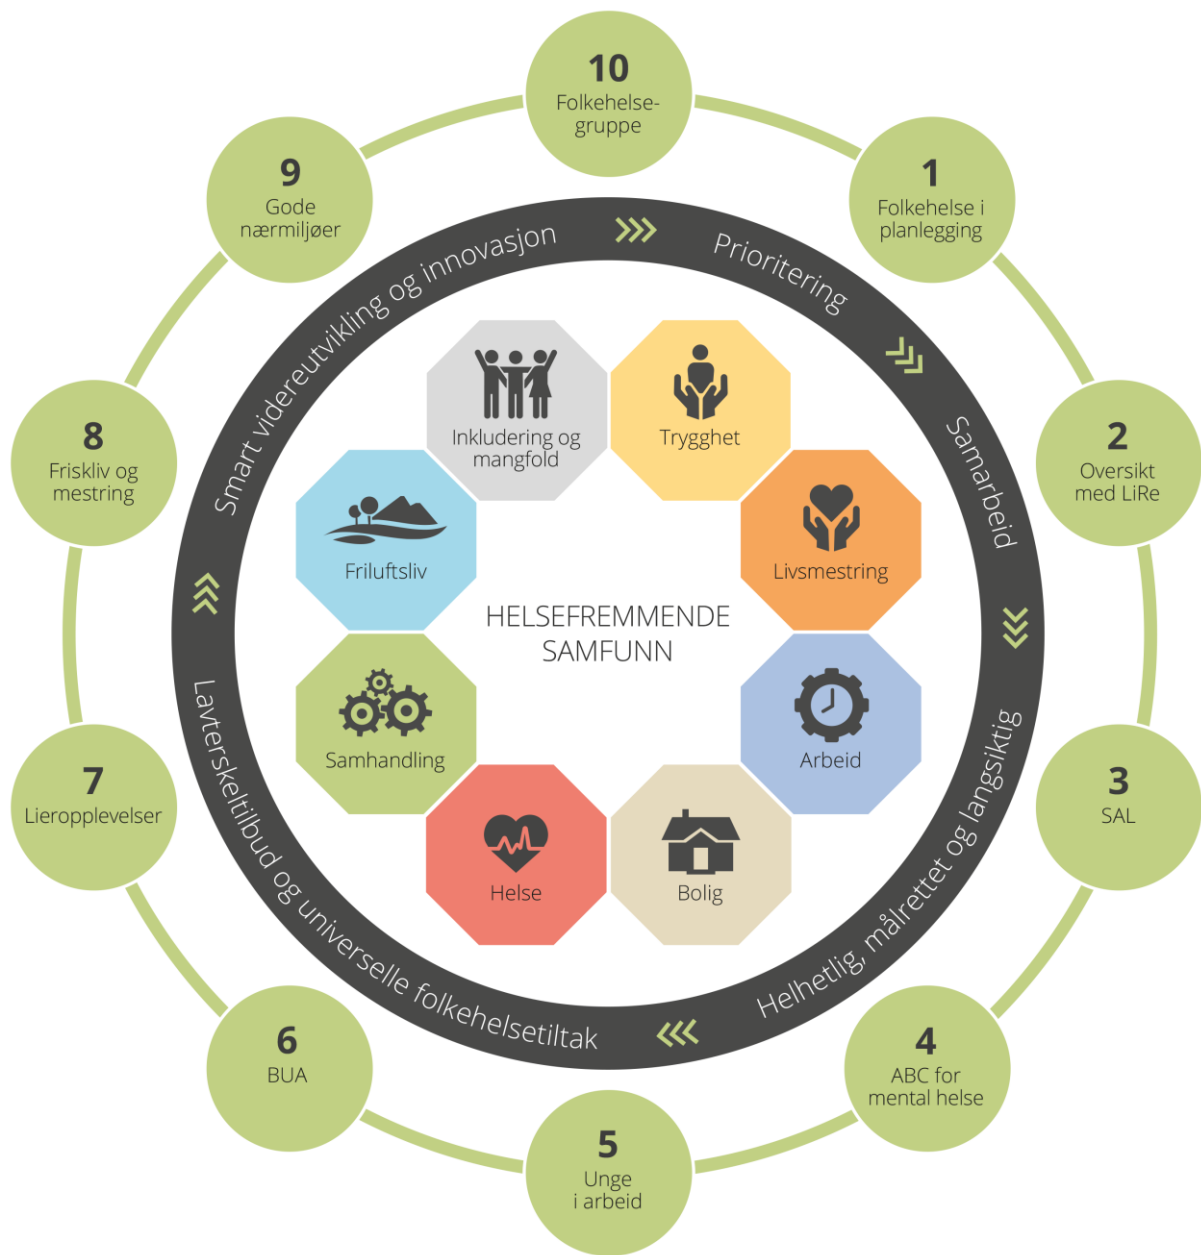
10
Folkehelse-gruppe

1
Folkehelse i planlegging

2
Oversikt med LiRe

3
SAL

4
ABC for mental helse

5
Unge i arbeid

6
BUA

7
Lieropplevelser

8
Friskliv og mestring

9
Gode nærmiljøer

Prioritering

Samarbeid

Helhetlig, målrettet og langsiktig

Lavterskeltilbud og universelle folkehelsetiltak

Smart videreutvikling og innovasjon

Inkludering og mangfold

Trygghet

Livsmestring

Arbeid

Bolig

Helse

Samhandling

Friluftsliv

HELSEFREMMENDE SAMFUNN